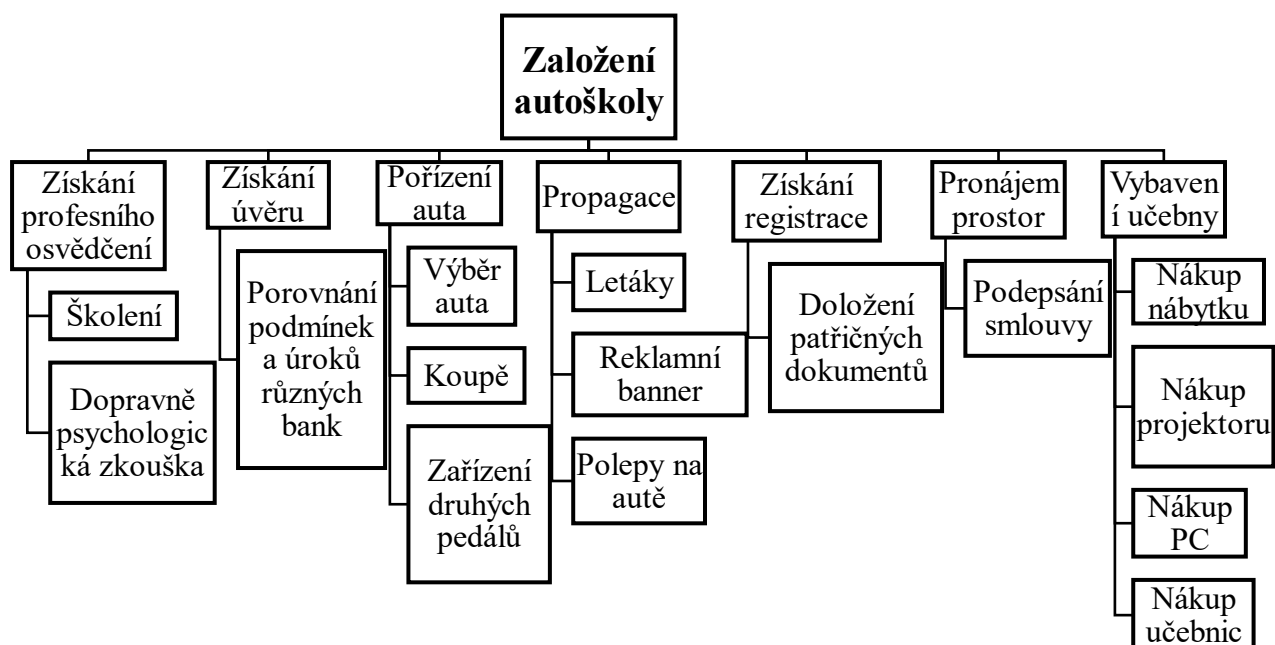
Založení autoškoly

Získání profesního osvědčení

Školení

Dopravně psychologická zkouška

Získání úvěru

Porovnání podmínek a úroků různých bank

Pořízení auta

Výběr auta

Koupě

Zařízení druhých pedálů

Propagace

Letáky

Reklamní banner

Polepy na autě

Získání registrace

Doložení patřičných dokumentů

Pronájem prostor

Podepsání smlouvy

Vybavení učebny

Nákup nábytku

Nákup projektoru

Nákup PC

Nákup učebnic